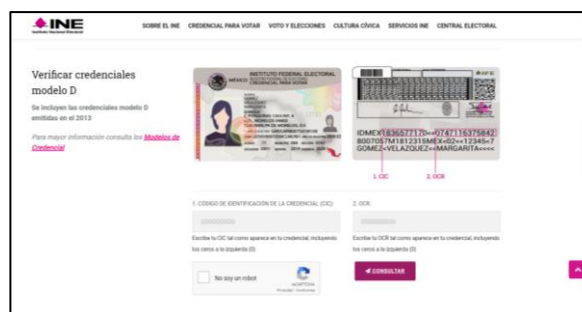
INE
Instituto Nacional Electoral

SOBRE EL INE CREDENCIAL PARA VOTAR VOTO Y ELECCIONES CULTURA CÍVICA SERVICIOS INE CENTRAL ELECTORAL

Verificar credenciales modelo D

Se incluyen las credenciales modelo D emitidas en el 2013

Para mayor información consulta los Modelos de Credencial

MÉXICO INSTITUTO FEDERAL ELECTORAL REGISTRO FEDERAL DE ELECTORES CREDENCIAL PARA VOTAR

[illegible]

IDMEX1836577170<<0747116375842
8007057M1812315MEX<02<<12345<7
GOMEZ<<VELAZQUEZ<<MARGARITA<<<<

1. CIC 2. OCR

1. CÓDIGO DE IDENTIFICACIÓN DE LA CREDENCIAL (CIC)

Escribe tu CIC tal como aparece en tu credencial, incluyendo los ceros a la izquierda (0)

2. OCR

Escribe tu OCR tal como aparece en tu credencial, incluyendo los ceros a la izquierda (0)

No soy un robot

reCAPTCHA
Privacidad - Condiciones

CONSULTAR